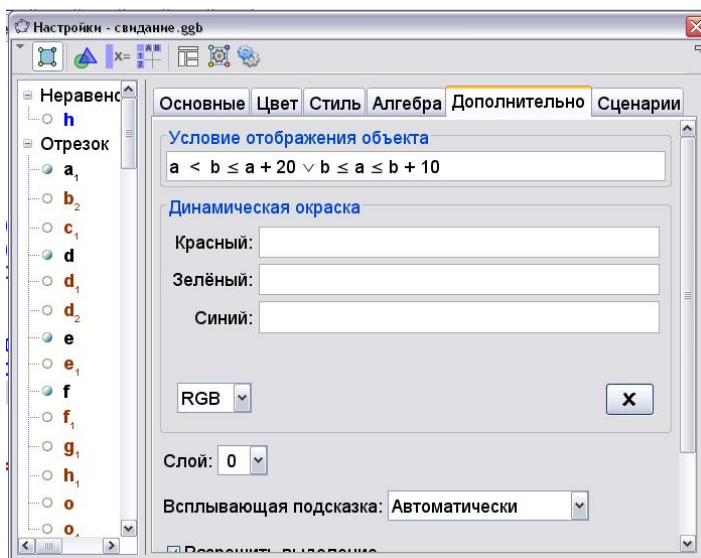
Настройки - свидание.ggb

Неравенс
h
Отрезок
$a_1$
$b_2$
$c_1$
d
$d_1$
$d_2$
e
$e_1$
f
$f_1$
$g_1$
$h_1$
o
$o_1$

Основные | Цвет | Стиль | Алгебра | Дополнительно | Сценарии

Условие отображения объекта
$a < b \leq a + 20 \vee b \leq a \leq b + 10$

Динамическая окраска
Красный:
Зелёный:
Синий:

RGB

x

Слой: 0

Всплывающая подсказка: Автоматически

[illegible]